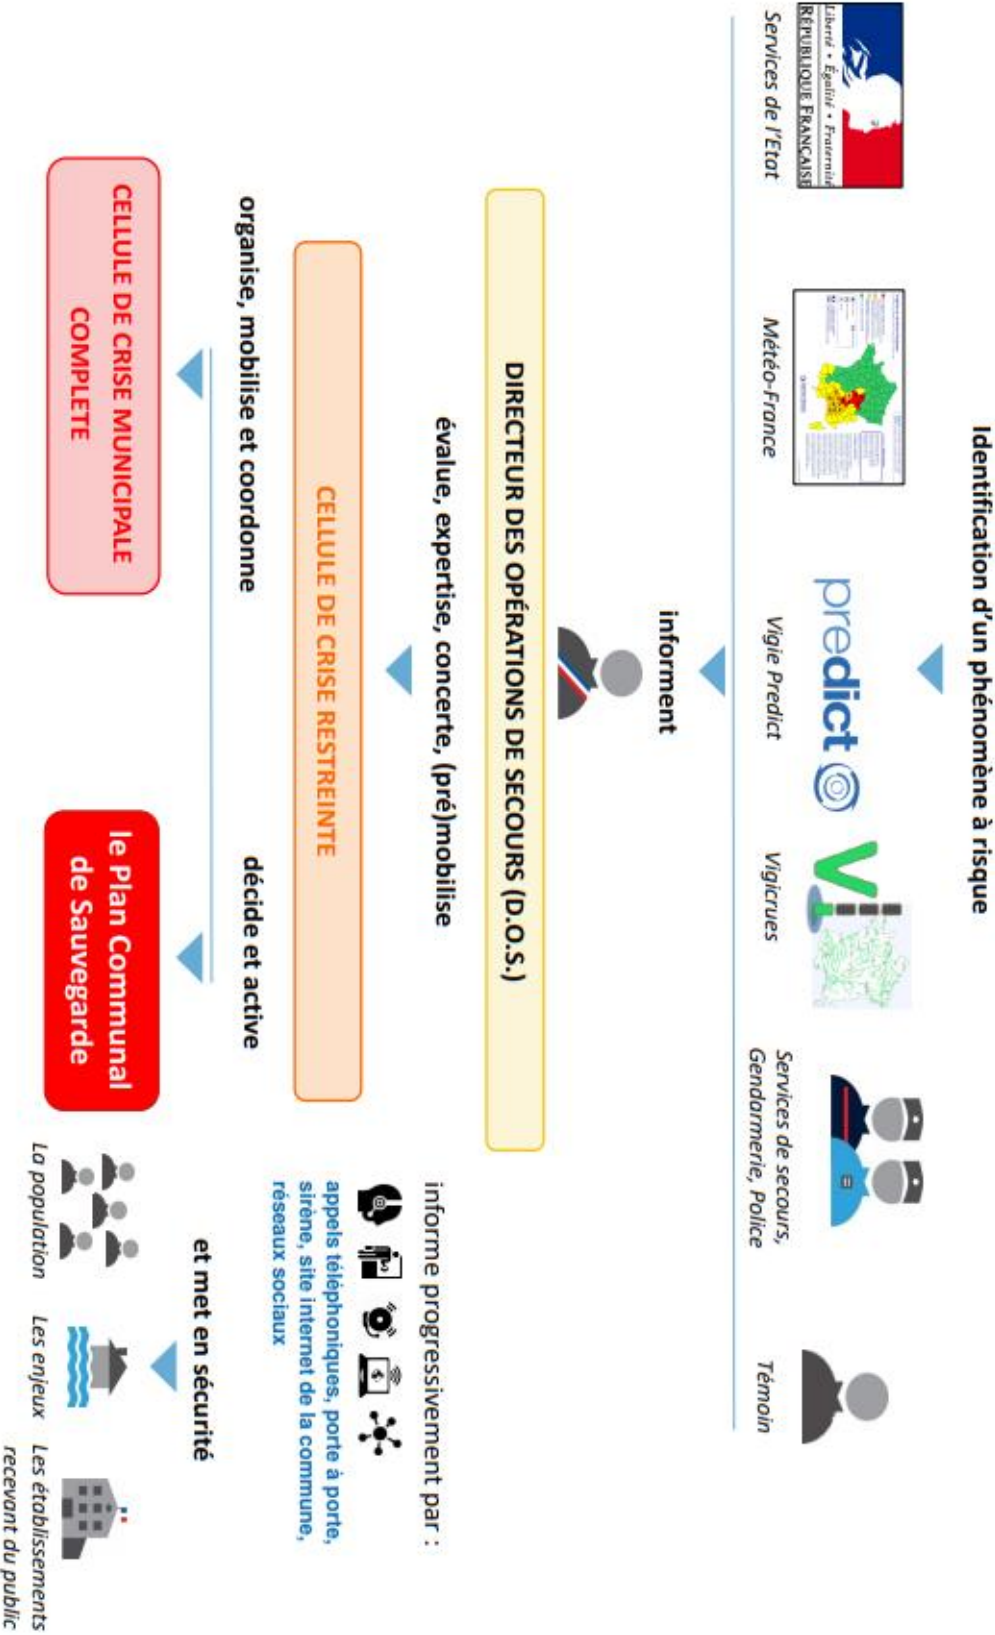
Identification d'un phénomène à risque

Liberté • Égalité • Fraternité
RÉPUBLIQUE FRANÇAISE
Services de l'Etat

Météo-France

predict
Vigie Predict

Vigicrues

Services de secours, Gendarmerie, Police

Témoin

informent

DIRECTEUR DES OPÉRATIONS DE SECOURS (D.O.S.)

évalue, expertise, concerte, (pré)mobilise

informe progressivement par :
appels téléphoniques, porte à porte, sirène, site internet de la commune, réseaux sociaux

CELLULE DE CRISE RESTREINTE

organise, mobilise et coordonne

décide et active

CELLULE DE CRISE MUNICIPALE COMPLETE

le Plan Communal de Sauvegarde

et met en sécurité

La population

Les enjeux

Les établissements recevant du public